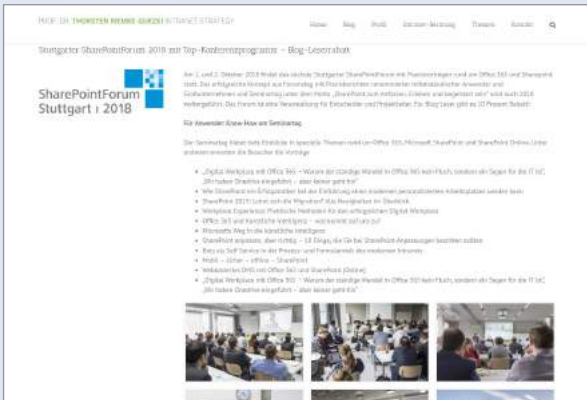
PROF. DR. THORSTEN RIEMKE-GURZKI INTRANET STRATEGY

Home Blog Profil Intranet-Beratung Themen Kontakt

Stuttgarter SharePointForum 2018 mit Top-Konferenzprogramm – Blog-Leserrabatt

SharePointForum Stuttgart | 2018

Am 1. und 2. Oktober 2018 findet das nächste Stuttgarter SharePointForum mit Praxisvorträgen rund um Office 365 und SharePoint statt. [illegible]

Für Anwender: Know-How am Seminartag

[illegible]

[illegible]